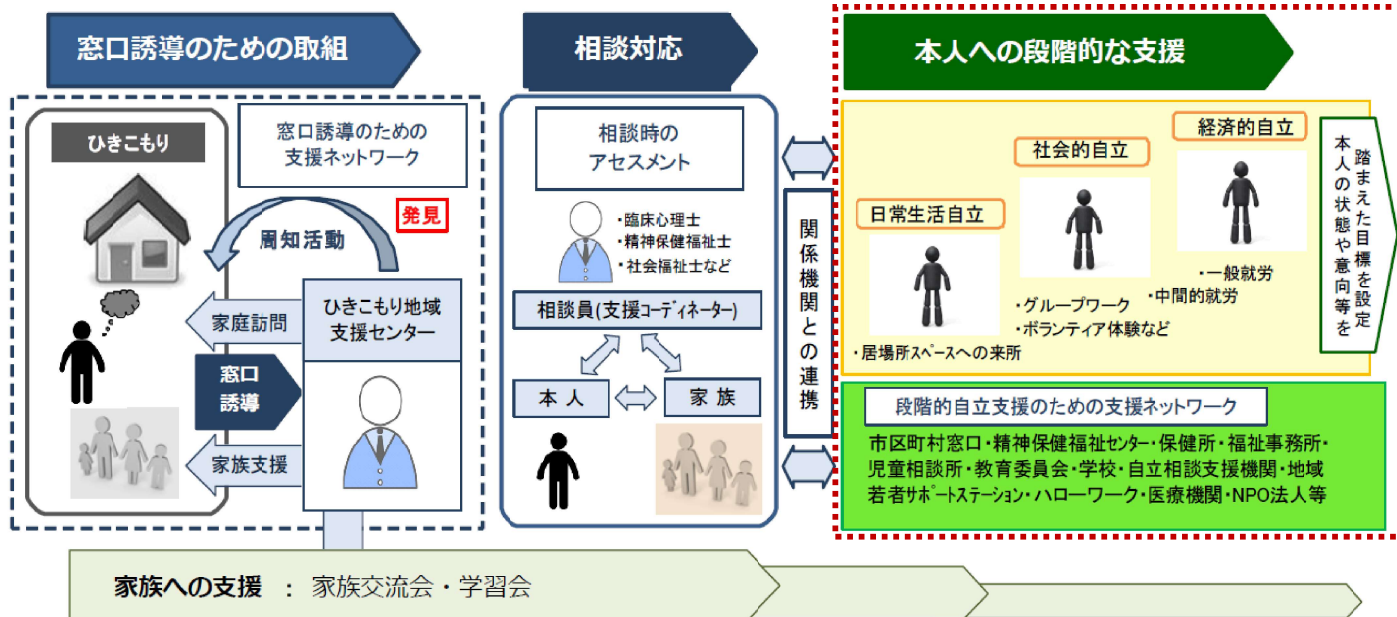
窓口誘導のための取組

ひきこもり

窓口誘導のための支援ネットワーク

発見

周知活動

家庭訪問

ひきこもり地域支援センター

窓口誘導

家族支援

相談対応

相談時のアセスメント

・臨床心理士
・精神保健福祉士
・社会福祉士など

相談員(支援コーディネーター)

本人

家族

関係機関との連携

本人への段階的な支援

日常生活自立

社会的自立

経済的自立

・居場所スペースへの来所

・グループワーク
・ボランティア体験など

・一般就労
・中間的就労

本人の状態や意向等を踏まえた目標を設定

段階的自立支援のための支援ネットワーク

市区町村窓口・精神保健福祉センター・保健所・福祉事務所・児童相談所・教育委員会・学校・自立相談支援機関・地域若者サポートステーション・ハローワーク・医療機関・NPO法人等

家族への支援 ： 家族交流会・学習会